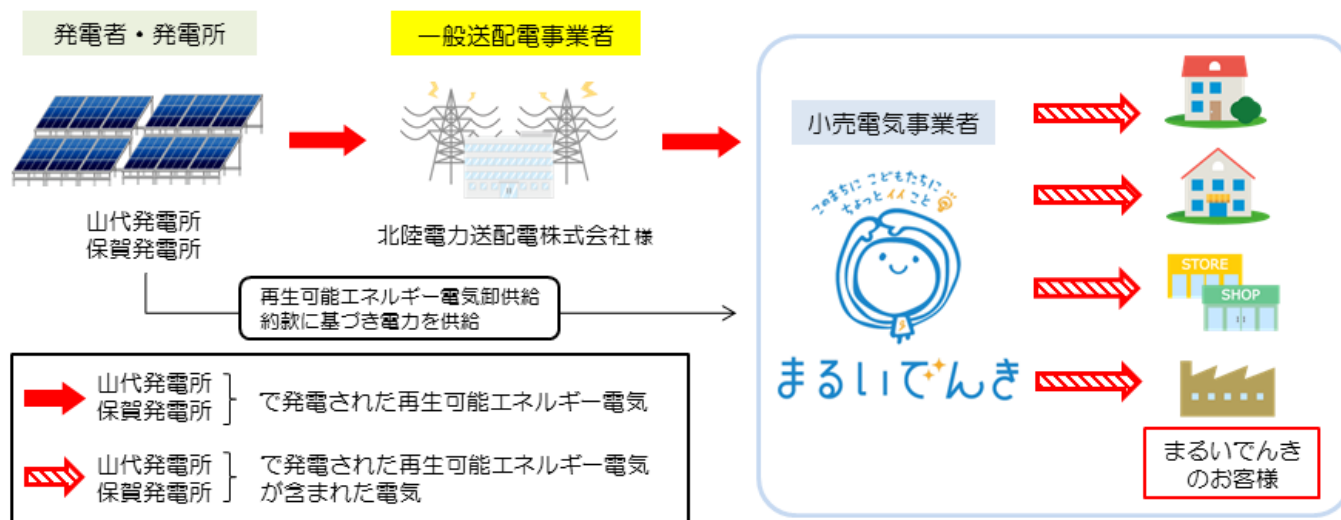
発電者・発電所

一般送配電事業者

小売電気事業者

山代発電所
保賀発電所

北陸電力送配電株式会社 様

再生可能エネルギー電気卸供給約款に基づき電力を供給

このまちに こどもたちに ちょっと イイ こと

まるいでんき

STORE

SHOP

まるいでんきのお客様

山代発電所
保賀発電所 で発電された再生可能エネルギー電気

山代発電所
保賀発電所 で発電された再生可能エネルギー電気が含まれた電気